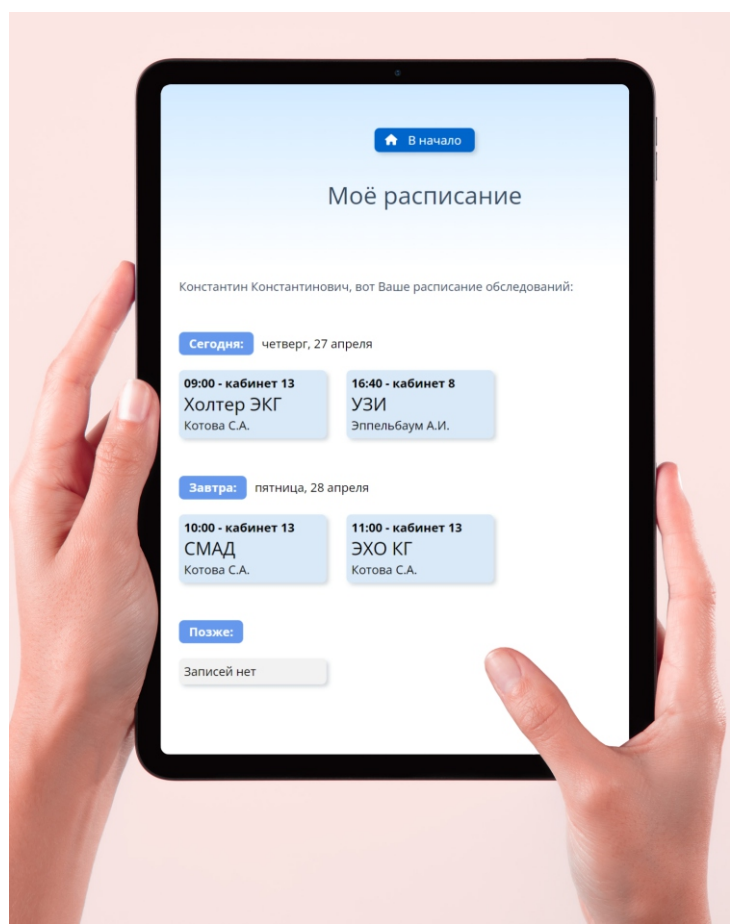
В начало

Моё расписание

Константин Константинович, вот Ваше расписание обследований:

Сегодня: четверг, 27 апреля

09:00 - кабинет 13
Холтер ЭКГ
Котова С.А.

16:40 - кабинет 8
УЗИ
Эппельбаум А.И.

Завтра: пятница, 28 апреля

10:00 - кабинет 13
СМАД
Котова С.А.

11:00 - кабинет 13
ЭХО КГ
Котова С.А.

Позже:

Записей нет